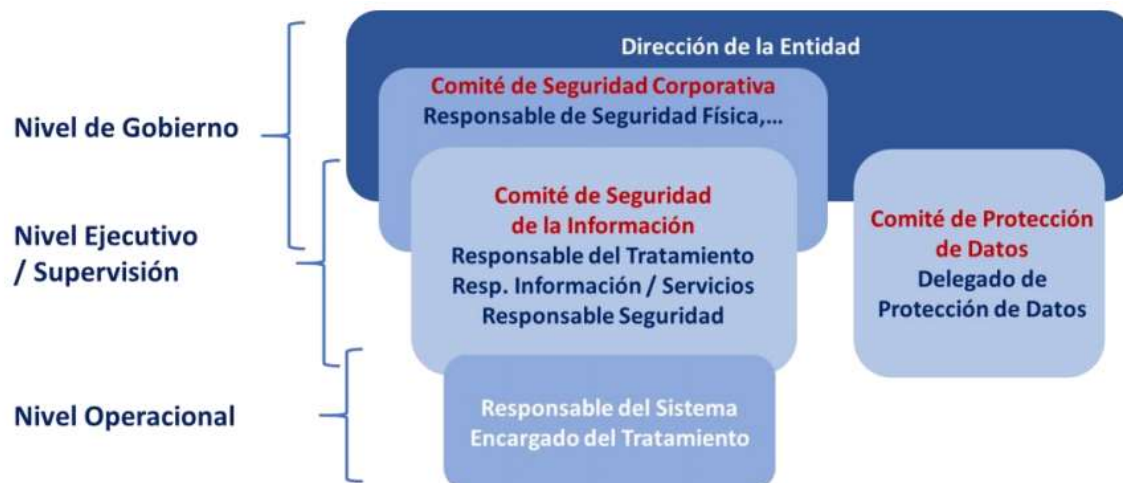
Nivel de Gobierno

Nivel Ejecutivo / Supervisión

Nivel Operacional

Dirección de la Entidad

Comité de Seguridad Corporativa
Responsable de Seguridad Física,...

Comité de Seguridad de la Información
Responsable del Tratamiento
Resp. Información / Servicios
Responsable Seguridad

Comité de Protección de Datos
Delegado de Protección de Datos

Responsable del Sistema
Encargado del Tratamiento